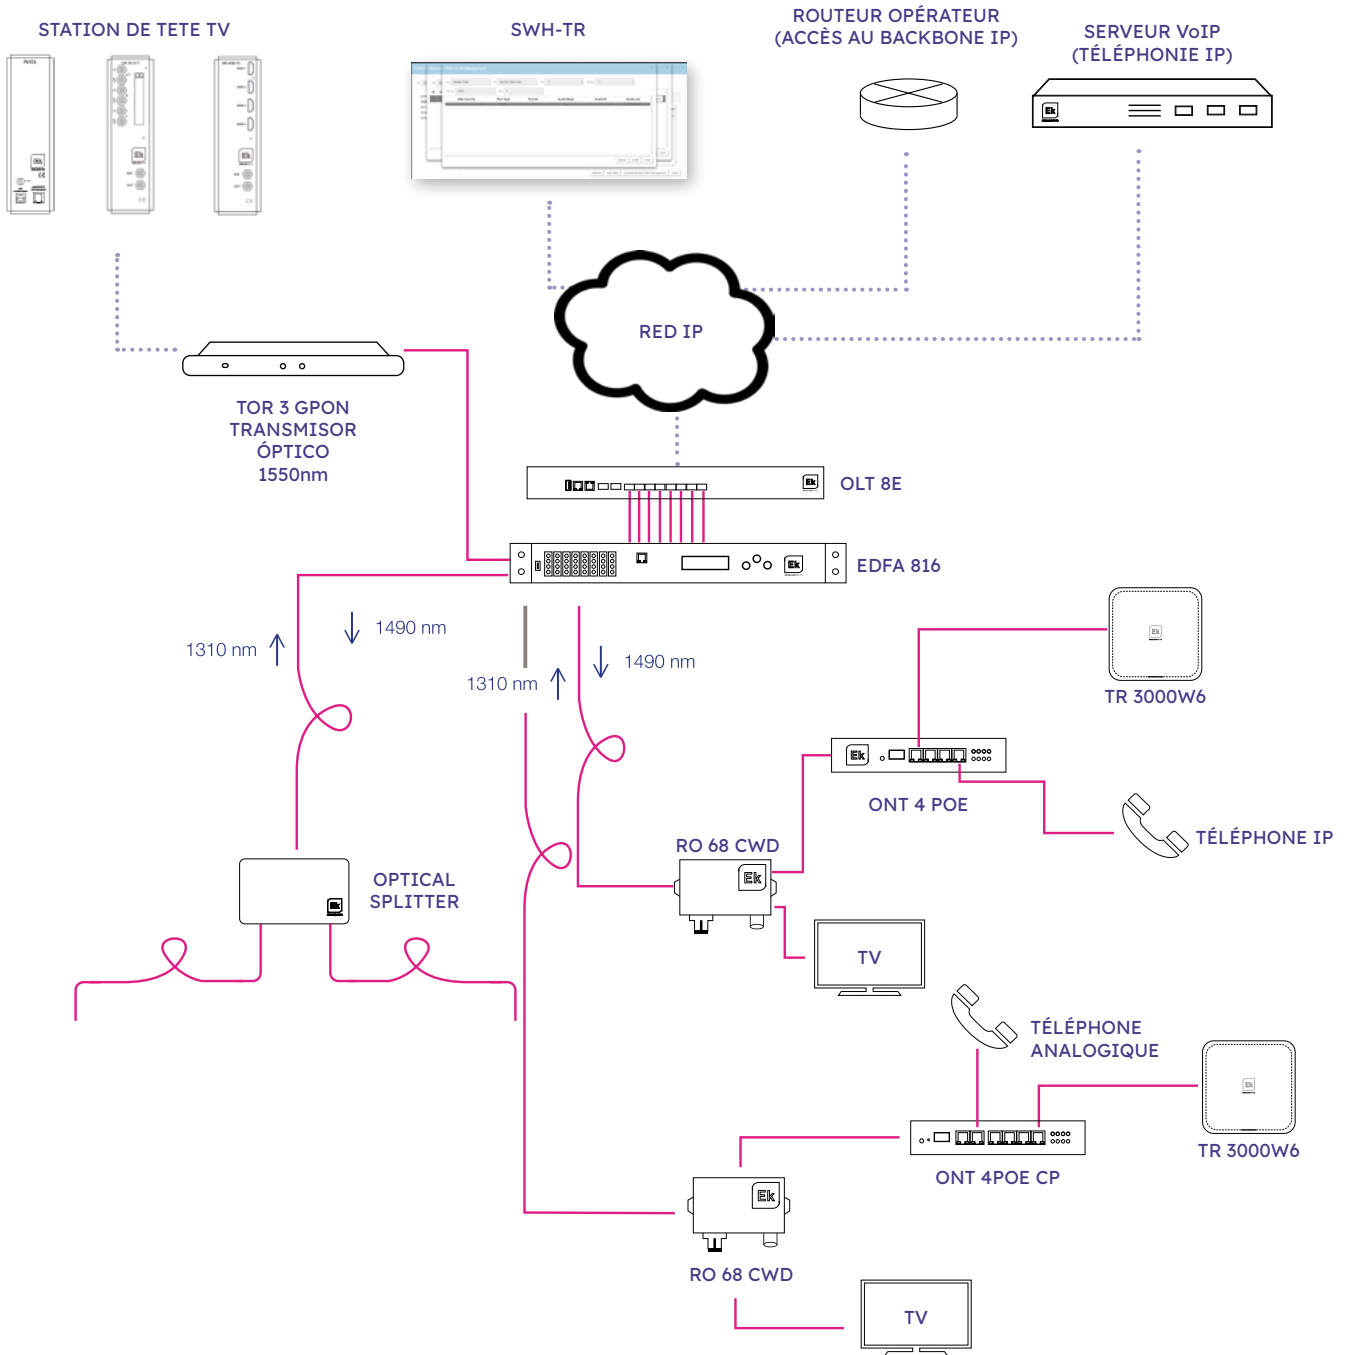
STATION DE TETE TV

SWH-TR

ROUTEUR OPÉRATEUR
(ACCÈS AU BACKBONE IP)

SERVEUR VoIP
(TÉLÉPHONIE IP)

RED IP

TOR 3 GPON
TRANSMISOR
ÓPTICO
1550nm

OLT 8E

EDFA 816

1310 nm

1490 nm

1310 nm

1490 nm

TR 3000W6

ONT 4 POE

TÉLÉPHONE IP

RO 68 CWD

OPTICAL
SPLITTER

TV

TÉLÉPHONE
ANALOGIQUE

TR 3000W6

ONT 4POE CP

RO 68 CWD

TV